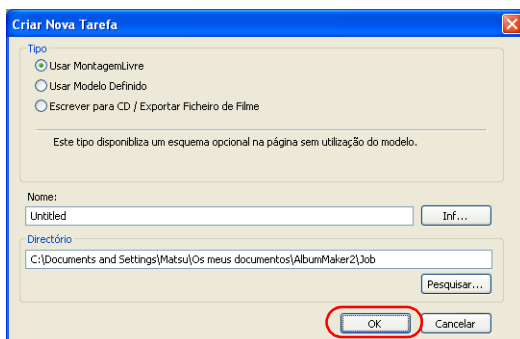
Criar Nova Tarefa

Tipo

Usar MontagemLivre

Usar Modelo Definido

Escrever para CD / Exportar Ficheiro de Filme

Este tipo disponibiliza um esquema opcional na página sem utilização do modelo.

Nome:

Untitled

Inf...

Directório

C:\Documents and Settings\Matsu\Os meus documentos\AlbumMaker2\Job

Pesquisar...

OK

Cancelar